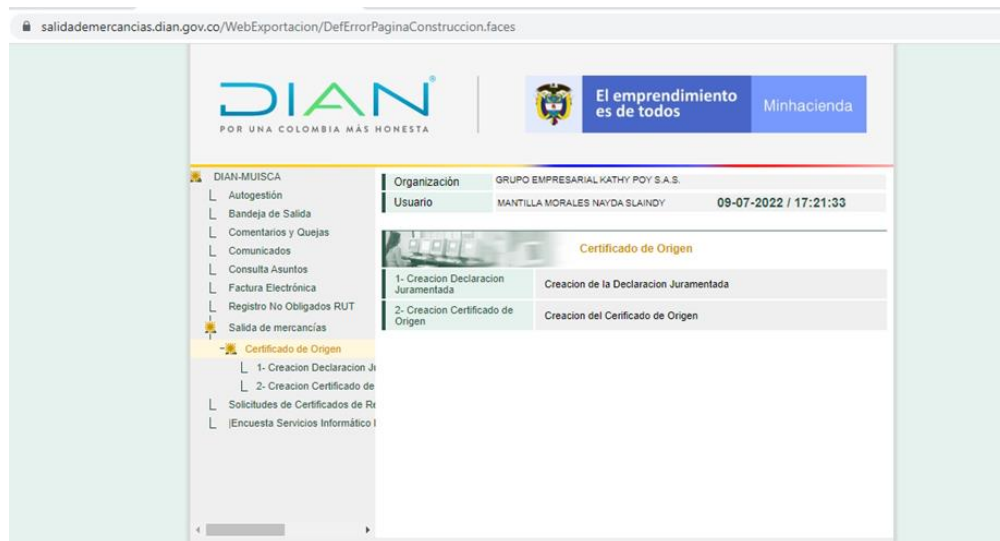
salidademercancias.dian.gov.co/WebExportacion/DefErrorPaginaConstruccion.faces

DIAN®
POR UNA COLOMBIA MÁS HONESTA

El emprendimiento es de todos

Minhacienda

DIAN-MUISCA
Autogestión
Bandeja de Salida
Comentarios y Quejas
Comunicados
Consulta Asuntos
Factura Electrónica
Registro No Obligados RUT
Salida de mercancías
Certificado de Origen
1- Creacion Declaracion J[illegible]
2- Creacion Certificado de
Solicitudes de Certificados de R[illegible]
|Encuesta Servicios Informático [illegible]

| | |
|---|---|
| Organización | GRUPO EMPRESARIAL KATHY POY S.A.S. |
| Usuario | MANTILLA MORALES NAYDA SLAINDY 09-07-2022 / 17:21:33 |

Certificado de Origen

| | |
|---|---|
| 1- Creacion Declaracion Juramentada | Creacion de la Declaracion Juramentada |
| 2- Creacion Certificado de Origen | Creacion del Cerificado de Origen |